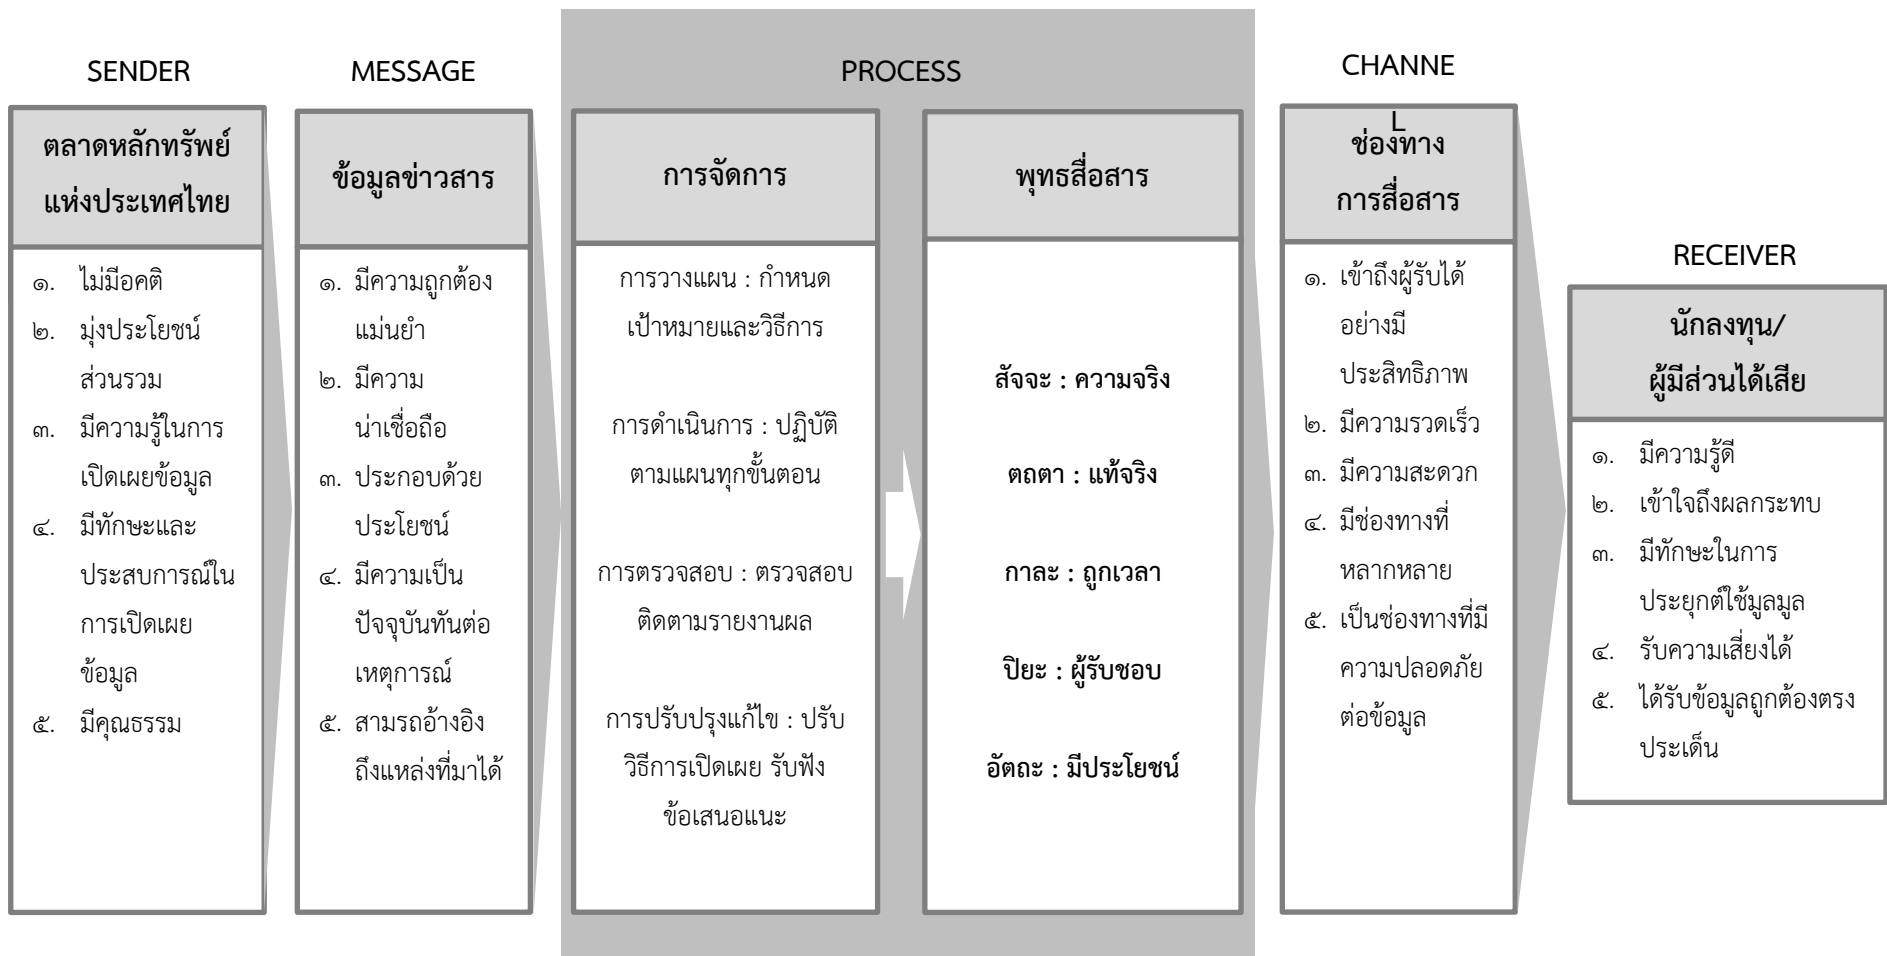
SENDER

ตลาดหลักทรัพย์แห่งประเทศไทย

๑. ไม่มีอคติ
๒. มุ่งประโยชน์ส่วนรวม
๓. มีความรู้ในการเปิดเผยข้อมูล
๔. มีทักษะและประสบการณ์ในการเปิดเผยข้อมูล
๕. มีคุณธรรม

MESSAGE

ข้อมูลข่าวสาร

๑. มีความถูกต้องแม่นยำ
๒. มีความน่าเชื่อถือ
๓. ประกอบด้วยประโยชน์
๔. มีความเป็นปัจจุบันทันต่อเหตุการณ์
๕. สามรถอ้างอิงถึงแหล่งที่มาได้

PROCESS

การจัดการ

การวางแผน : กำหนดเป้าหมายและวิธีการ

การดำเนินการ : ปฏิบัติตามแผนทุกขั้นตอน

การตรวจสอบ : ตรวจสอบติดตามรายงานผล

การปรับปรุงแก้ไข : ปรับวิธีการเปิดเผย รับฟังข้อเสนอแนะ

พุทธสื่อสาร

สัจจะ : ความจริง

ตถตา : แท้จริง

กาละ : ถูกเวลา

ปิยะ : ผู้รับชอบ

อัตถะ : มีประโยชน์

CHANNE
L

ช่องทางการสื่อสาร

๑. เข้าถึงผู้รับได้อย่างมีประสิทธิภาพ
๒. มีความรวดเร็ว
๓. มีความสะดวก
๔. มีช่องทางที่หลากหลาย
๕. เป็นช่องทางที่มีความปลอดภัยต่อข้อมูล

RECEIVER

นักลงทุน/ผู้มีส่วนได้เสีย

๑. มีความรู้ดี
๒. เข้าใจถึงผลกระทบ
๓. มีทักษะในการประยุกต์ใช้มูลมูล
๔. รับความเสี่ยงได้
๕. ได้รับข้อมูลถูกต้องตรงประเด็น